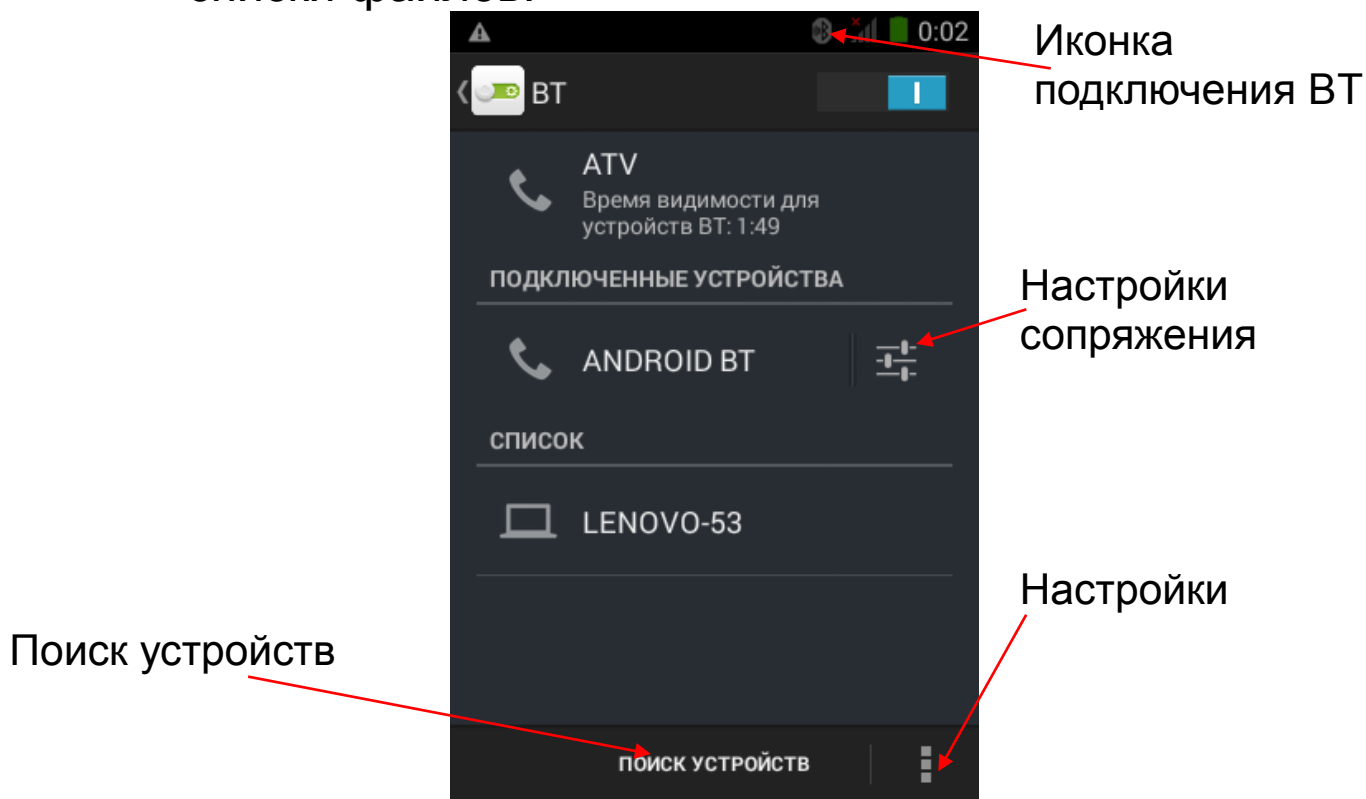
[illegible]

0:02

Иконка подключения BT

BT

I

ATV

Время видимости для устройств BT: 1:49

ПОДКЛЮЧЕННЫЕ УСТРОЙСТВА

Настройки сопряжения

ANDROID BT

СПИСОК

LENOVO-53

Настройки

Поиск устройств

ПОИСК УСТРОЙСТВ